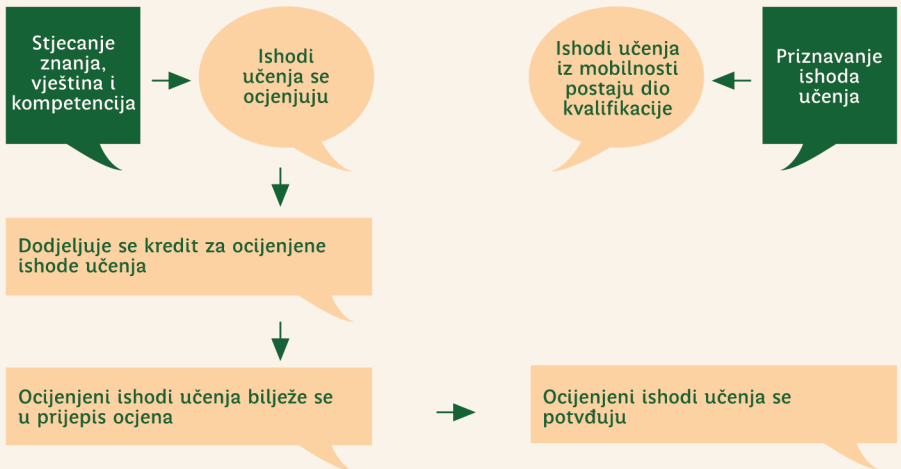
Stjecanje znanja, vještina i kompetencija

Ishodi učenja se ocjenjuju

Ishodi učenja iz mobilnosti postaju dio kvalifikacije

Priznavanje ishoda učenja

Dodjeljuje se kredit za ocijenjene ishode učenja

Ocijenjeni ishodi učenja bilježe se u prijepis ocjena

Ocijenjeni ishodi učenja se potvđuju